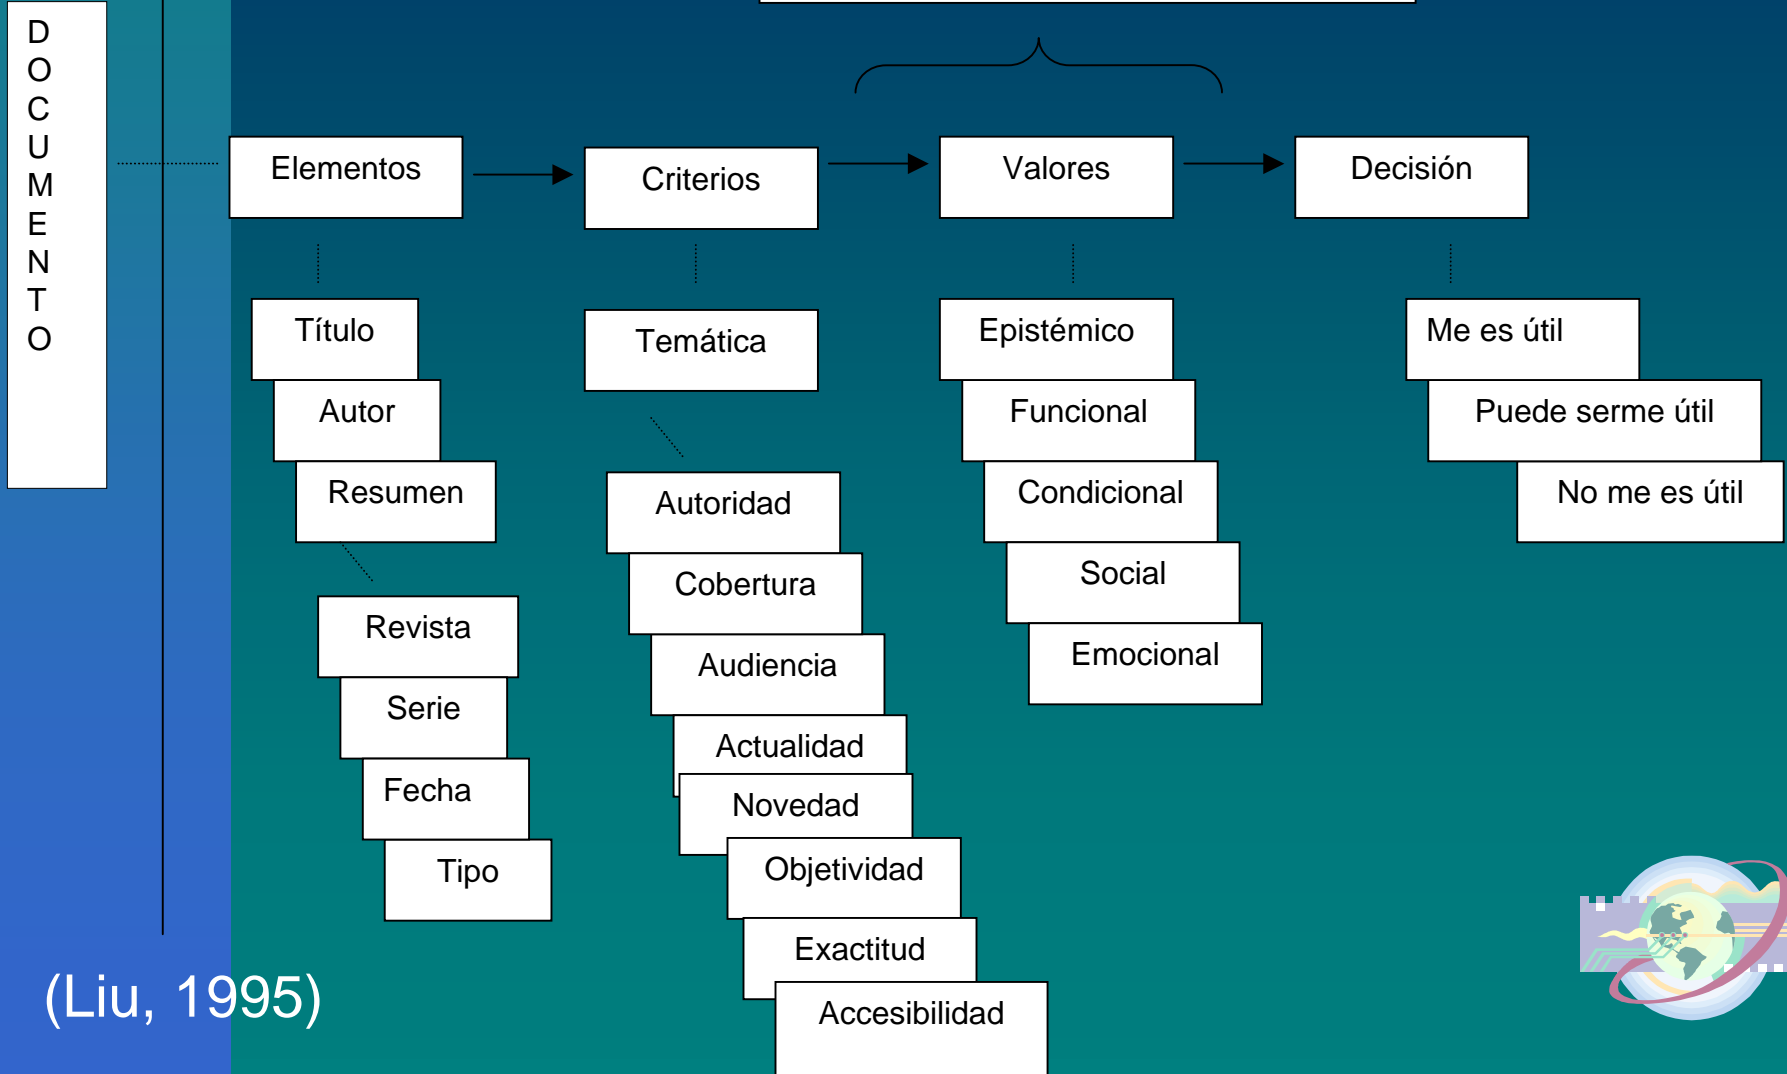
DOCUMENTO

Elementos

Título

Autor

Resumen

Revista

Serie

Fecha

Tipo

Criterios

Temática

Autoridad

Cobertura

Audiencia

Actualidad

Novedad

Objetividad

Exactitud

Accesibilidad

Valores

Epistémico

Funcional

Condicional

Social

Emocional

Decisión

Me es útil

Puede serme útil

No me es útil

(Liu, 1995)